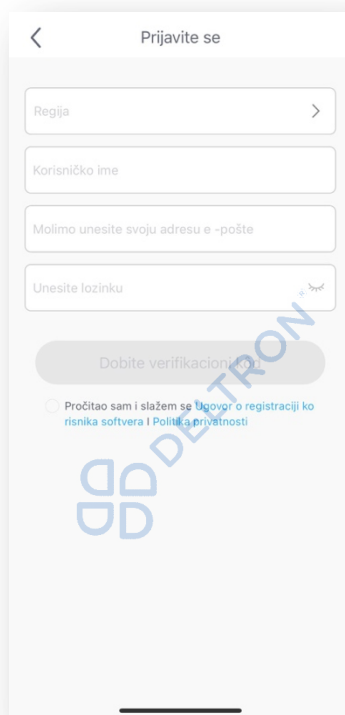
Prijavite se

Regija

Korisničko ime

Molimo unesite svoju adresu e -pošte

Unesite lozinku

Dobite verifikacioni kod

Pročitao sam i slažem se Ugovor o registraciji korisnika softvera I Politika privatnosti

DELTRON